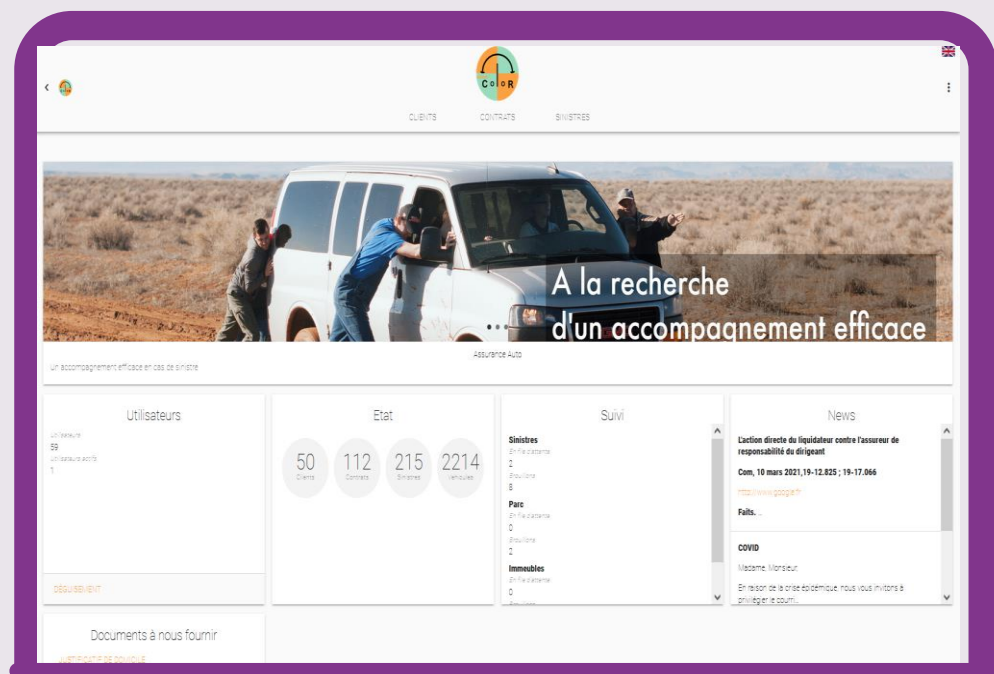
CoLoR

CLIENTS CONTRATS SINISTRES

A la recherche d'un accompagnement efficace

Assurance Auto

Un accompagnement efficace en cas de sinistre

Utilisateurs

Utilisateurs
59
Utilisateurs actifs
1

DÉSUIVEMENT

Etat

50 Clients
112 Contrats
215 Sinistres
2214 Véhicules

Suivi

Sinistres
En file d'attente
2
Brouillons
8
Parc
En file d'attente
0
Brouillons
2
Immeubles
En file d'attente
0
Brouillons

News

L'action directe du liquidateur contre l'assureur de responsabilité du dirigeant

Com, 10 mars 2021,19-12.825 ; 19-17.066

https://www.google.fr

Faits...

COVID

Madame, Monsieur,

En raison de la crise épidémique, nous vous invitons à privilégier le courri...

Documents à nous fournir

JUSTIFICATIF DE DOMICILE